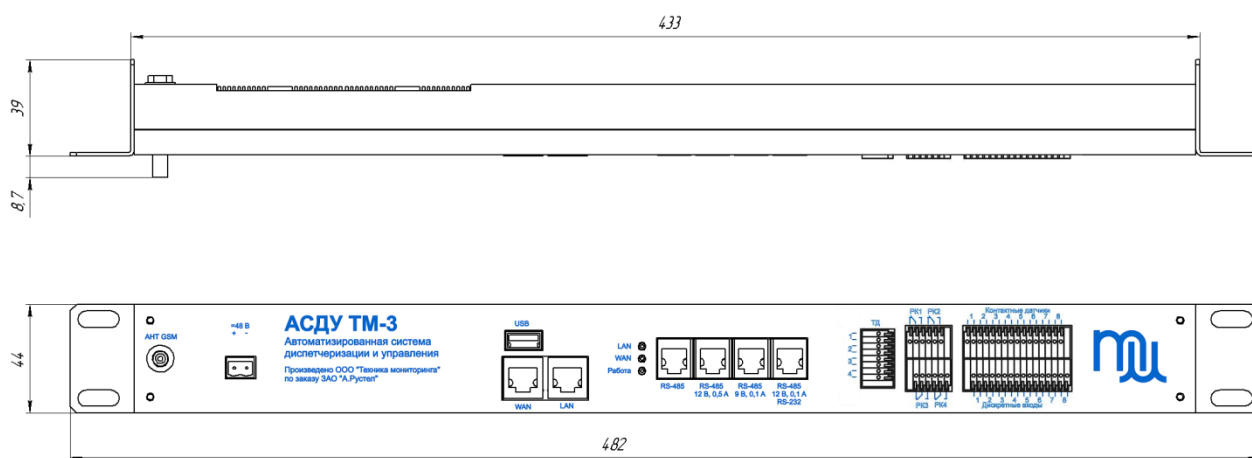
433

39

8.7

44

482

АНТ GSM

=48 В
+ -

АСДУ ТМ-3
Автоматизированная система диспетчеризации и управления

Произведено ООО "Техника мониторинга" по заказу ЗАО "А.Рустел"

USB

WAN

LAN

LAN
WAN
Работа

RS-485

RS-485
12 В, 0,5 А

RS-485
9 В, 0,1 А

RS-485
12 В, 0,1 А
RS-232

ТД

РК1 РК2

РК3 РК4

Контактные датчики
1 2 3 4 5 6 7 8

1 2 3 4 5 6 7 8
Дискретные входы